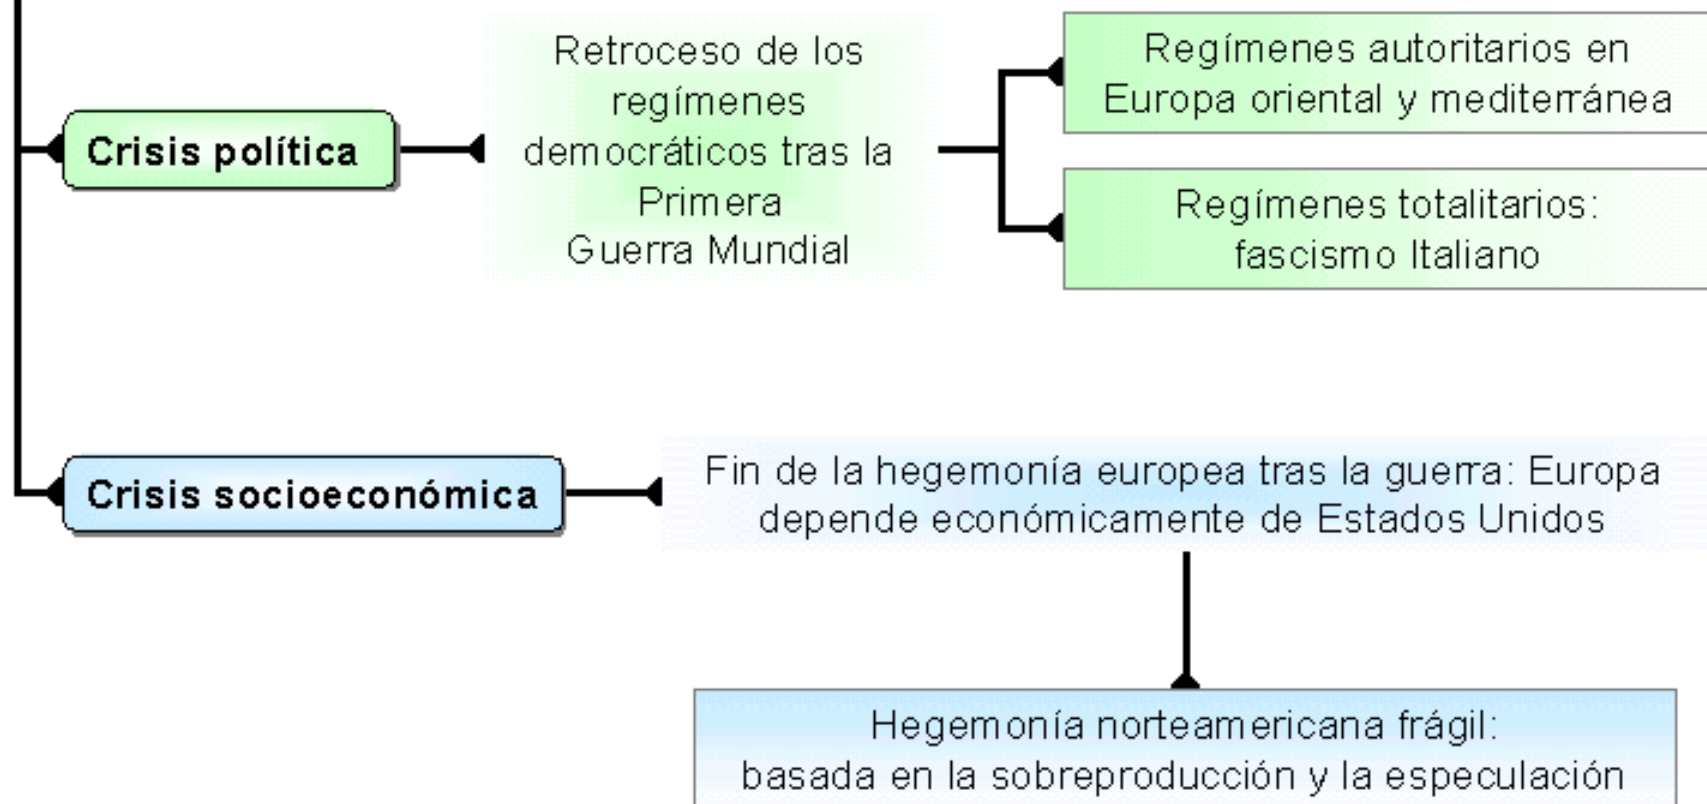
Crisis política

Retroceso de los regímenes democráticos tras la Primera Guerra Mundial

Regímenes autoritarios en Europa oriental y mediterránea

Regímenes totalitarios: fascismo Italiano

Crisis socioeconómica

Fin de la hegemonía europea tras la guerra: Europa depende económicamente de Estados Unidos

Hegemonía norteamericana frágil: basada en la sobreproducción y la especulación